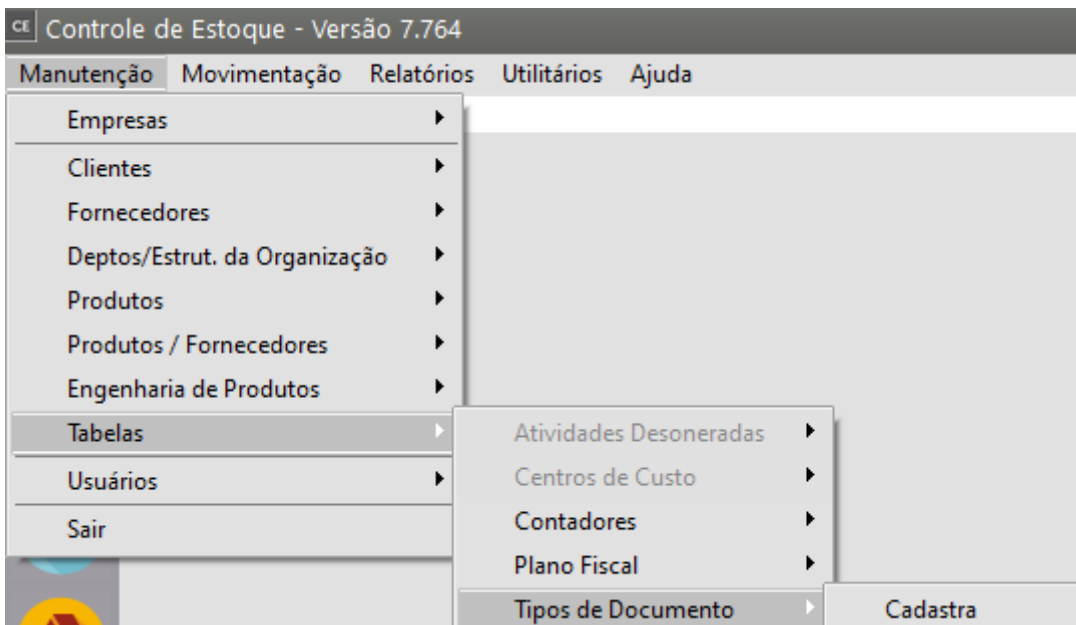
CE Controle de Estoque - Versão 7.764

Manutenção Movimentação Relatórios Utilitários Ajuda

Empresas
Clientes
Fornecedores
Deptos/Estrut. da Organização
Produtos
Produtos / Fornecedores
Engenharia de Produtos
Tabelas
Usuários
Sair

Atividades Desoneradas
Centros de Custo
Contadores
Plano Fiscal
Tipos de Documento

Cadastra